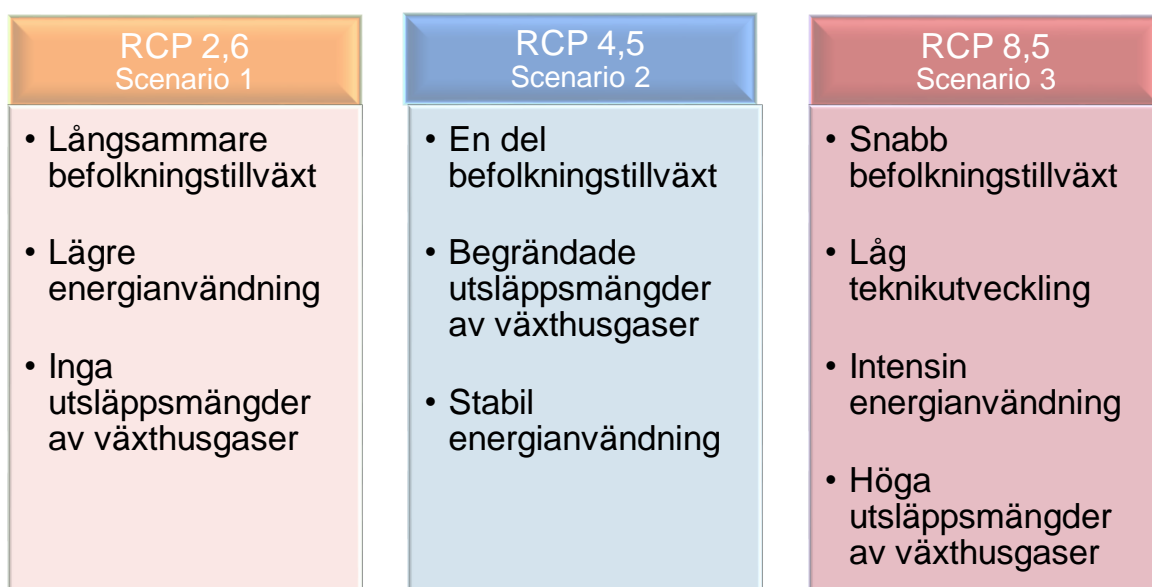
RCP 2,6
Scenario 1

• Långsammare befolkningstillväxt

• Lägre energianvändning

• Inga utsläppsmängder av växthusgaser

RCP 4,5
Scenario 2

• En del befolkningstillväxt

• Begrändade utsläppsmängder av växthusgaser

• Stabil energianvändning

RCP 8,5
Scenario 3

• Snabb befolkningstillväxt

• Låg teknikutveckling

• Intensin energianvändning

• Höga utsläppsmängder av växthusgaser